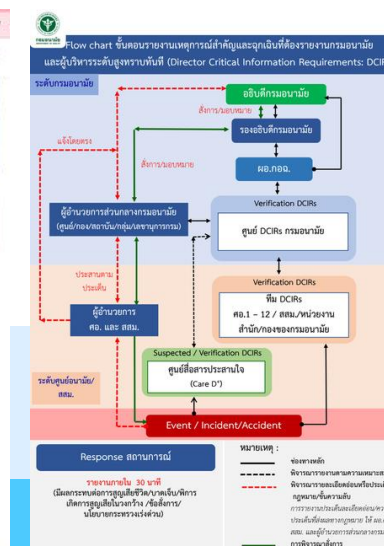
กรมอนามัย

Flow chart ขั้นตอนรายงานเหตุการณ์สำคัญและฉุกเฉินที่ต้องรายงานกรมอนามัย และผู้บริหารระดับสูงทราบทันที (Director Critical Information Requirements: DCIR

ระดับกรมอนามัย

อธิบดีกรมอนามัย

สั่งการ/มอบหมาย

รองอธิบดีกรมอนามัย

แจ้งโดยตรง

สั่งการ/มอบหมาย

ผอ.กอง.

ผู้อำนวยการส่วนกลางกรมอนามัย (ศูนย์/กอง/สถาบัน/กลุ่ม/เลขานุการกรม)

Verification DCIRs

ศูนย์ DCIRs กรมอนามัย

ประสานงาน ระดับ

Verification DCIRs

ผู้อำนวยการ ศอ. และ สสม.

ทีม DCIRs ศอ.1 – 12 / สสม./หน่วยงาน สำนัก/กองของกรมอนามัย

ระดับศูนย์อนามัย/ สสม.

Suspected / Verification DCIRs

ศูนย์สื่อสารประเมินใจ (Care D⁺)

Event / Incident/Accident

Response สถานการณ์

รายงานภายใน 30 นาที (มีผลกระทบต่อการสูญเสียชีวิต/บาดเจ็บ/พิการ เกิดการสูญเสียในวงกว้าง /ข้อสั่งการ/ นโยบายกระทรวง/เร่งด่วน)

หมายเหตุ :

ช่องทางหลัก

พิจารณารายงานตามความเหมาะส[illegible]

พิจารณารายละเอียดก่อนหรือประม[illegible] กฎหมาย/ขั้นความลับ

การรายงานประเด็นละเอียดอ่อน/ค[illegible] ประเด็นที่ส่งผลทางกฎหมาย ให้ ผอ.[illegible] สสม. และผู้อำนวยการส่วนกลางกรม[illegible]

การพิจารณาสั่งการ